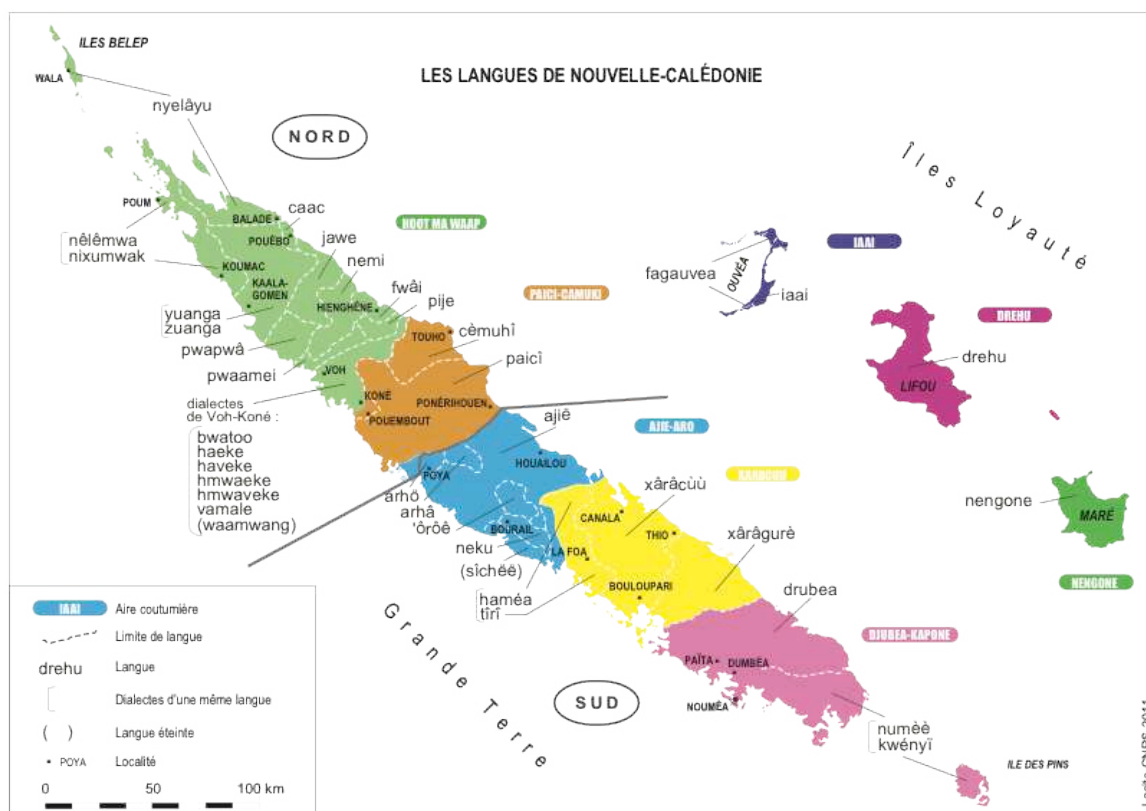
LES LANGUES DE NOUVELLE-CALÉDONIE

ILES BELEP
WALA
nyelâyu
NORD
POUM
BALADE
caac
POUÉBO
nêlêmwa
nixumwak
KOUMAC
jawe
nemi
KAALA-GOMEN
HIENGHÈNE
fwâi
pije
yuanga
zuanga
pwapwâ
pwaamei
VOH
TOUHO
cèmuhî
paicî
KONÉ
POUEMBOUT
PONÉRIHOUEN
dialectes de Voh-Koné :
bwatoo
haeke
haveke
hmwaeke
hmwaveke
vamale
(waamwang)
HOOT MA WAAP
PAICI-CAMUKI
AJIE-ARO
ajië
HOUAILOU
POYA
arhö
arhâ
'ôrôê
BOURAIL
neku
(sîchéé)
LA FOA
haméa
tîrî
XARACUU
xârâcùù
CANALA
THIO
xârâgurè
BOULOUPARI
drubea
PAÏTA
DUMBÉA
NOUMÉA
DJUBEA-KAPONE
numèè
kwényï
ILE DES PINS
SUD
Grande Terre
Îles Loyauté
IAAI
fagauvea
OUVÉA
iaai
DREHU
drehu
LIFOU
nengone
MARÉ
NENGONE

IAAI Aire coutumière
Limite de langue
drehu Langue
Dialectes d'une même langue
( ) Langue éteinte
• POYA Localité
0 50 100 km